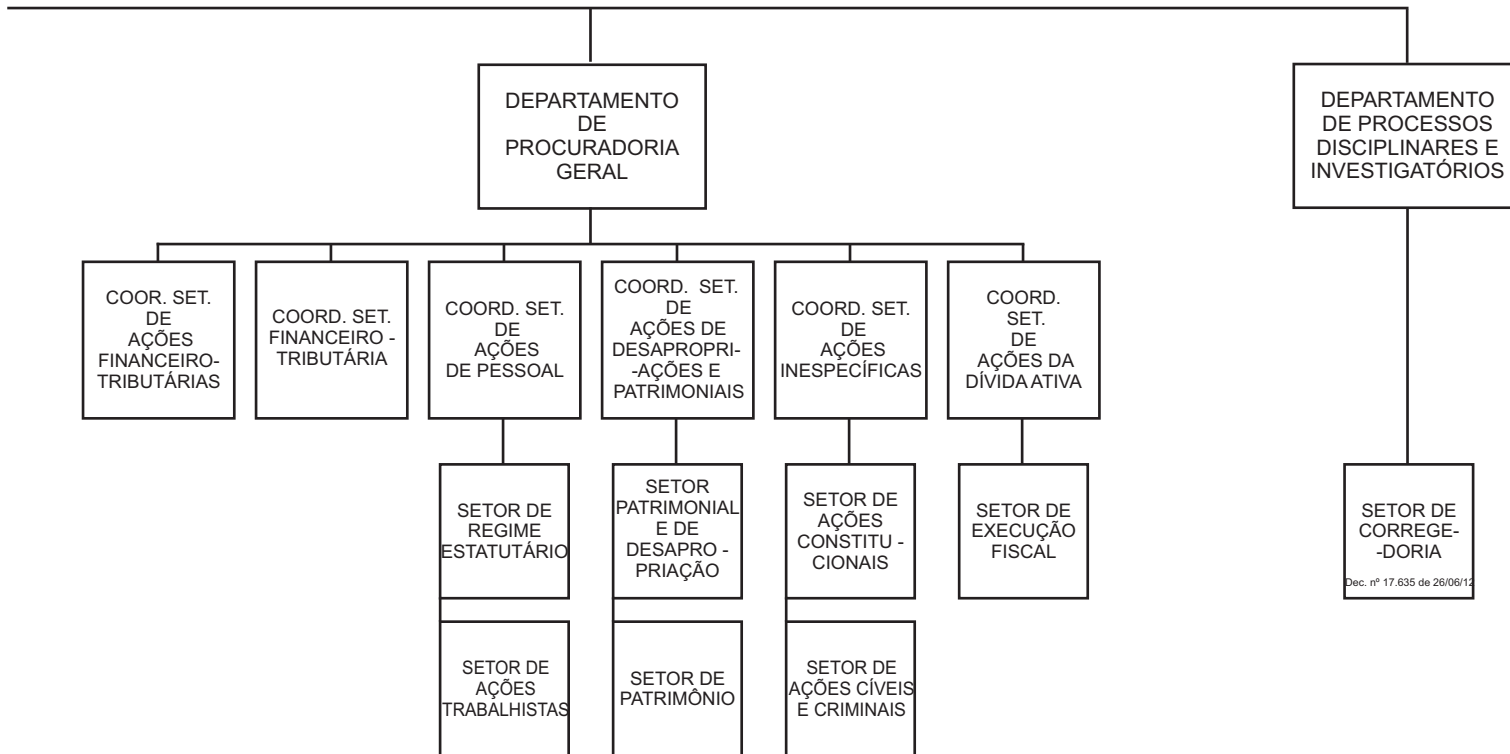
DEPARTAMENTO DE PROCURADORIA GERAL

DEPARTAMENTO DE PROCESSOS DISCIPLINARES E INVESTIGATÓRIOS

COOR. SET. DE AÇÕES FINANCEIRO-TRIBUTÁRIAS

COORD. SET. FINANCEIRO - TRIBUTÁRIA

COORD. SET. DE AÇÕES DE PESSOAL

COORD. SET. DE AÇÕES DE DESAPROPRI--AÇÕES E PATRIMONIAIS

COORD. SET. DE AÇÕES INESPECÍFICAS

COORD. SET. DE AÇÕES DA DÍVIDA ATIVA

SETOR DE REGIME ESTATUTÁRIO

SETOR PATRIMONIAL E DE DESAPRO - PRIAÇÃO

SETOR DE AÇÕES CONSTITU - CIONAIS

SETOR DE EXECUÇÃO FISCAL

SETOR DE CORREGE--DORIA
Dec. nº 17.635 de 26/06/12

SETOR DE AÇÕES TRABALHISTAS

SETOR DE PATRIMÔNIO

SETOR DE AÇÕES CÍVEIS E CRIMINAIS